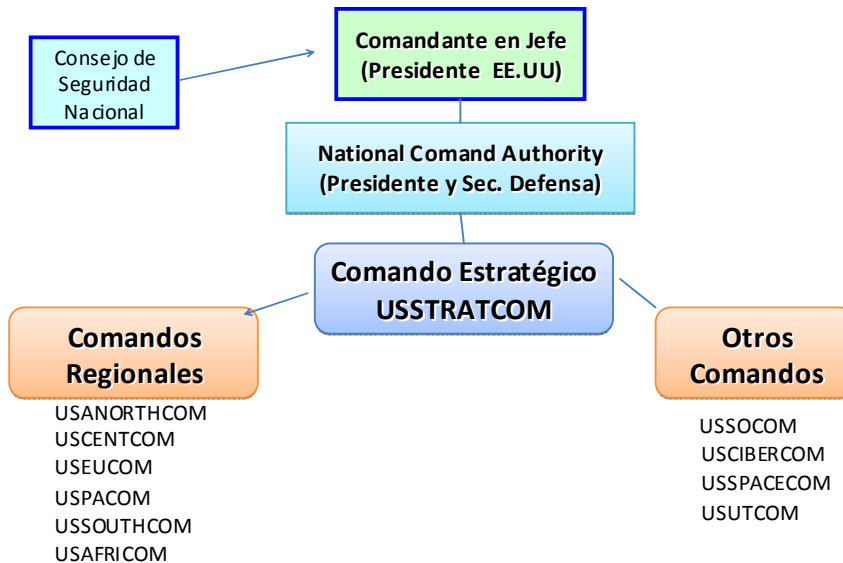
Consejo de Seguridad Nacional

Comandante en Jefe (Presidente EE.UU)

National Comand Authority (Presidente y Sec. Defensa)

Comando Estratégico USSTRATCOM

Comandos Regionales

USANORTHCOM
USCENTCOM
USEUCOM
USPACOM
USSOUTHCOM
USAFRICOM

Otros Comandos

USSOCOM
USCIBERCOM
USSPACECOM
USUTCOM